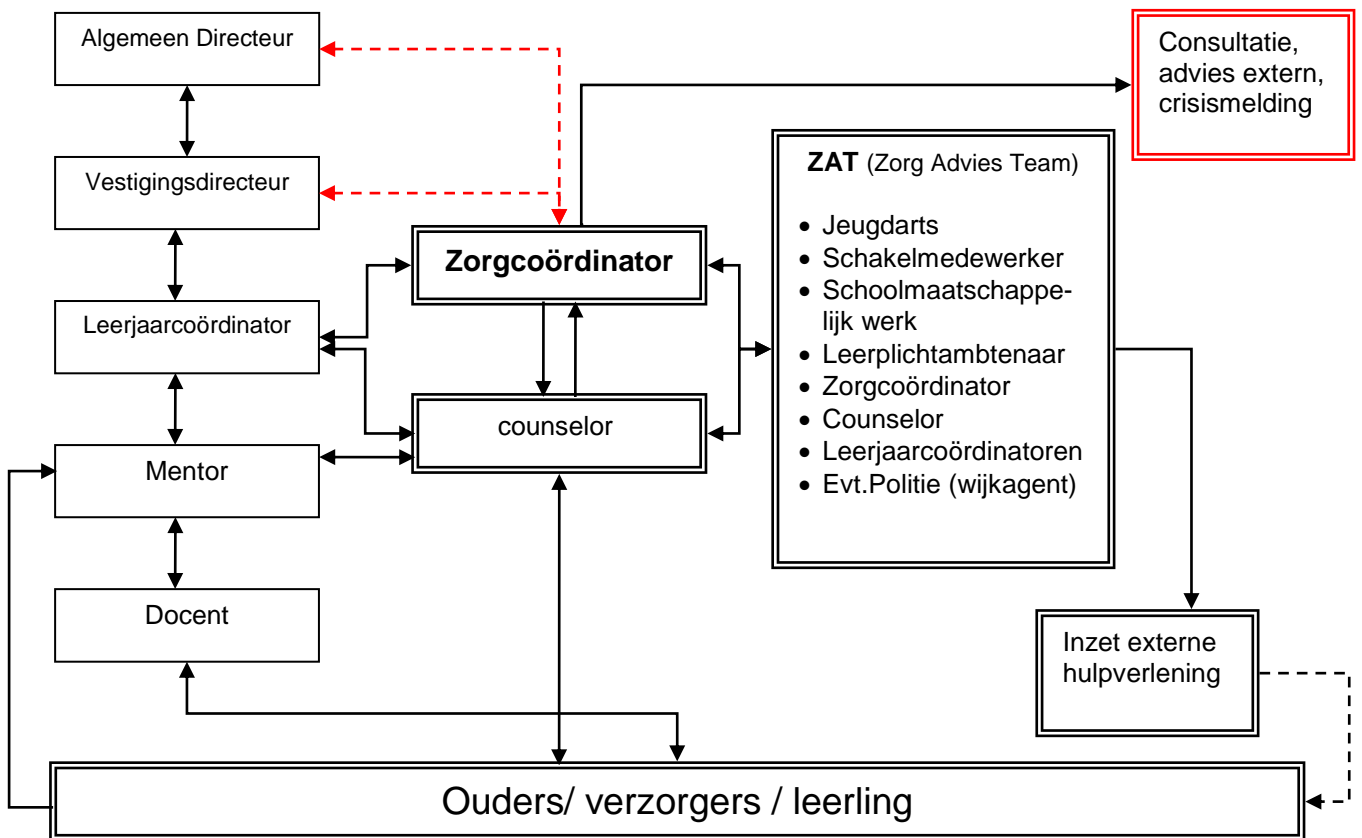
Algemeen Directeur

Vestigingsdirecteur

Leerjaarcoördinator

Mentor

Docent

Zorgcoördinator

counselor

Consultatie, advies extern, crisismelding

**ZAT** (Zorg Advies Team)

- Jeugdarts
- Schakelmedewerker
- Schoolmaatschappelijk werk
- Leerplichtambtenaar
- Zorgcoördinator
- Counselor
- Leerjaarcoördinatoren
- Evt.Politie (wijkagent)

Inzet externe hulpverlening

Ouders/ verzorgers / leerling